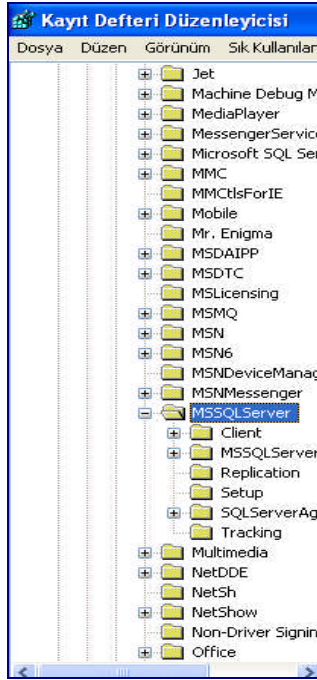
Kayıt Defteri Düzenleyicisi

Dosya Düzen Görünüm Sık Kullanılanlar

Jet
Machine Debug M
MediaPlayer
MessengerServic
Microsoft SQL Ser
MMC
MMCtlsForIE
Mobile
Mr. Enigma
MSDAIPP
MSDTC
MSLicensing
MSMQ
MSN
MSN6
MSNDeviceManag
MSNMessenger
MSSQLServer
Client
MSSQLServer
Replication
Setup
SQLServerAg
Tracking
Multimedia
NetDDE
NetSh
NetShow
Non-Driver Signin
Office